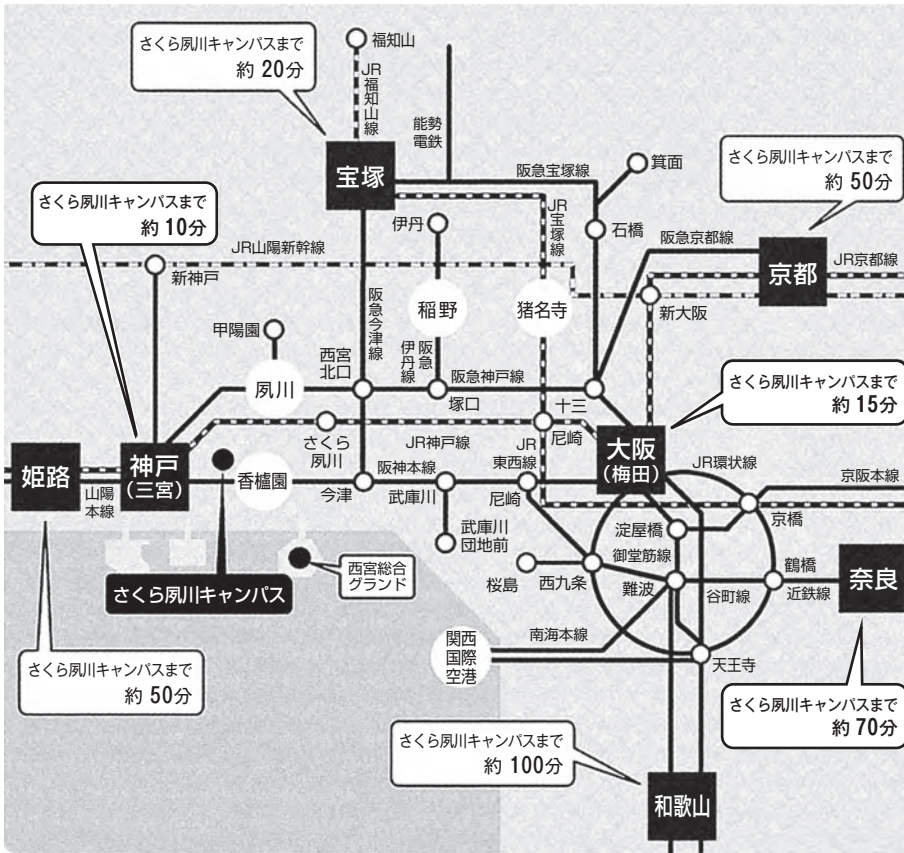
さくら夙川キャンパスまで
約 20分

福知山

JR福知山線

能勢電鉄

宝塚

阪急宝塚線

箕面

さくら夙川キャンパスまで
約 50分

さくら夙川キャンパスまで
約 10分

伊丹

JR宝塚線

石橋

阪急京都線

京都

JR京都線

JR山陽新幹線

新神戸

阪急今津線

稲野

猪名寺

新大阪

甲陽園

西宮北口

伊丹線

阪急

夙川

阪急神戸線

塚口

さくら夙川キャンパスまで
約 15分

十三

尼崎

大阪
(梅田)

姫路

神戸
(三宮)

さくら夙川

JR神戸線

JR東西線

JR環状線

京阪本線

香櫨園

阪神本線

山陽本線

今津

武庫川

尼崎

京橋

淀屋橋

武庫川団地前

鶴橋

御堂筋線

奈良

西宮総合グランド

桜島

西九条

難波

谷町線

近鉄線

さくら夙川キャンパス

関西国際空港

南海本線

天王寺

さくら夙川キャンパスまで
約 50分

さくら夙川キャンパスまで
約 70分

さくら夙川キャンパスまで
約 100分

和歌山